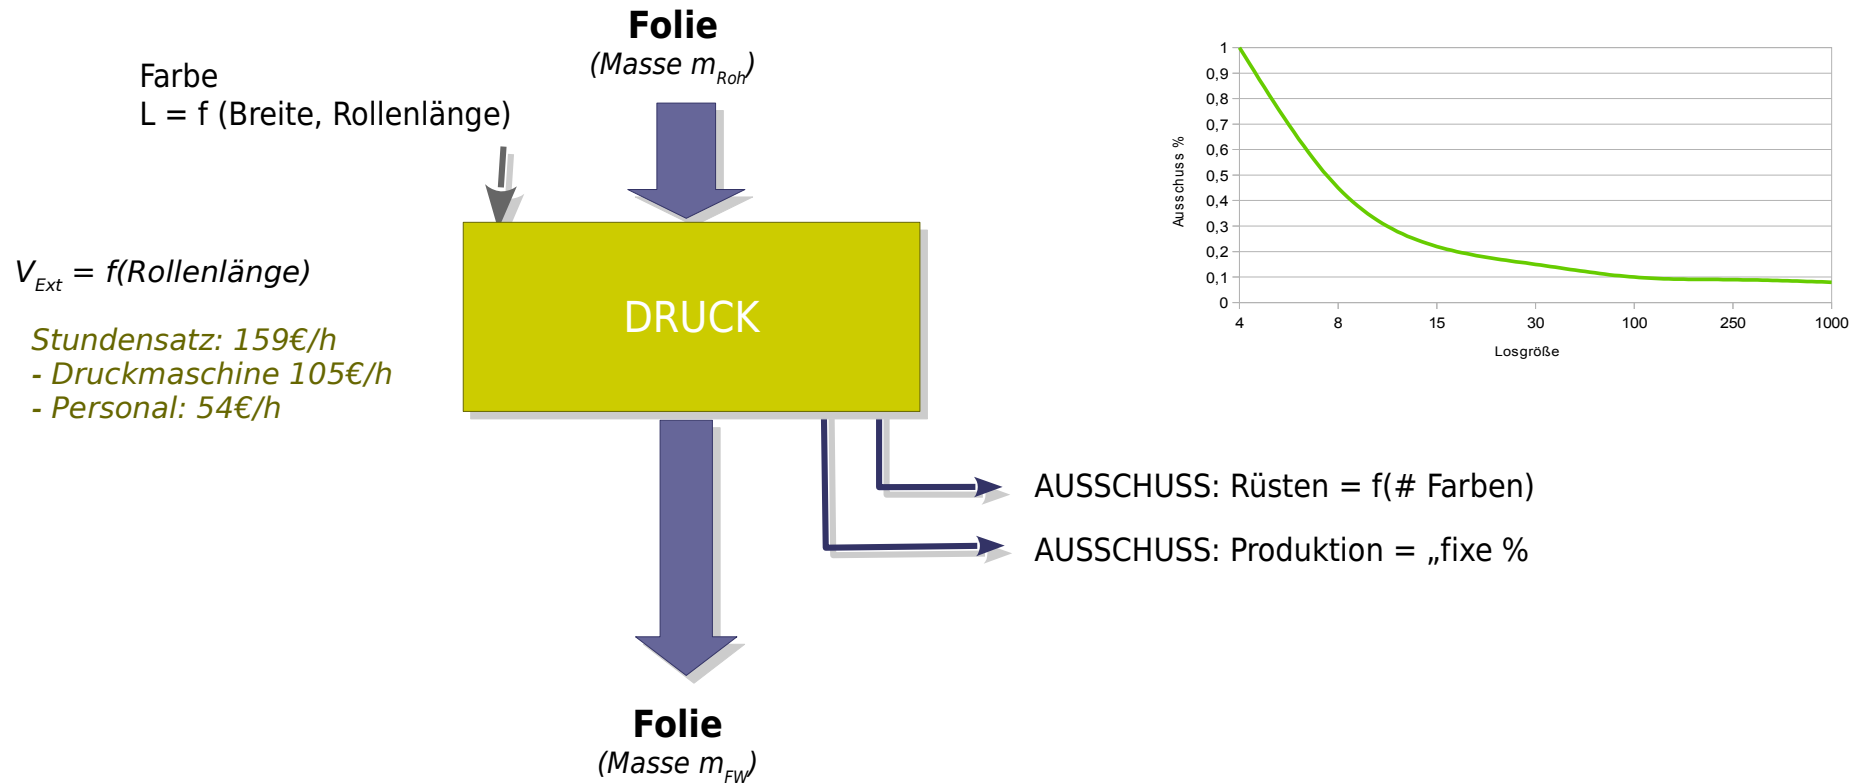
Folie
(Masse $m_{Roh}$)

Farbe
L = f (Breite, Rollenlänge)

$V_{Ext}$ = f(Rollenlänge)

Stundensatz: 159€/h
- Druckmaschine 105€/h
- Personal: 54€/h

DRUCK

AUSSCHUSS: Rüsten = f(# Farben)

AUSSCHUSS: Produktion = „fixe %

Folie
(Masse $m_{FW}$)

1
0,9
0,8
0,7
0,6
0,5
0,4
0,3
0,2
0,1
0
Ausschuss %
4
8
15
30
100
250
1000
Losgröße